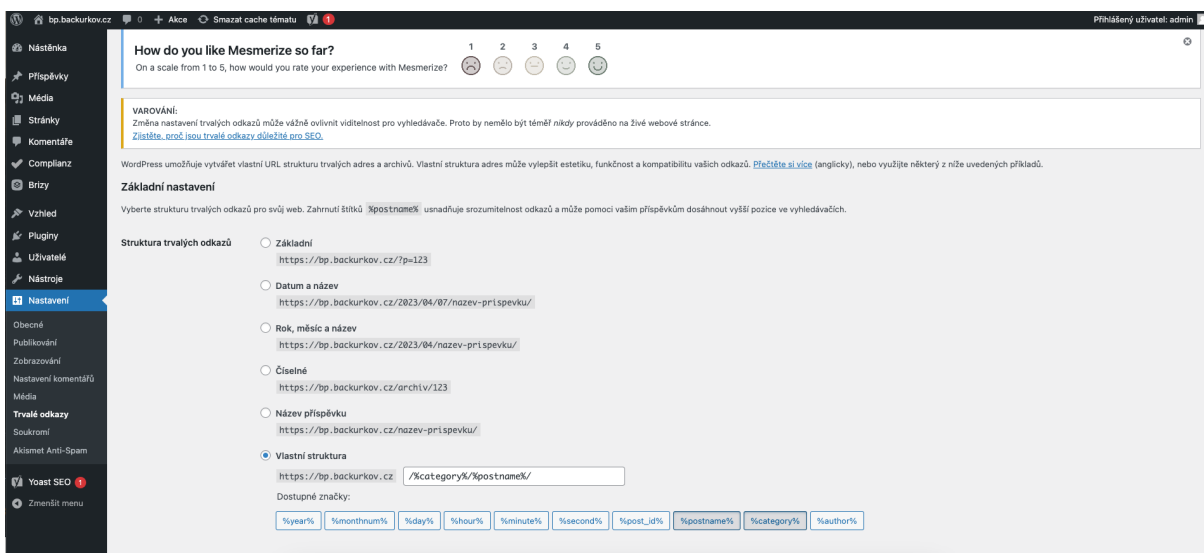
bp.backurkov.cz 0 + Akce Smazat cache tématu 1 Přihlášený uživatel: admin

Nástěnka
Příspěvky
Média
Stránky
Komentáře
Complianz
Brizy
Vzhled
Pluginy
Uživatelé
Nástroje
Nastavení
Obecné
Publikování
Zobrazování
Nastavení komentářů
Média
Trvalé odkazy
Soukromí
Akismet Anti-Spam
Yoast SEO 1
Zmenšit menu

How do you like Mesmerize so far?
On a scale from 1 to 5, how would you rate your experience with Mesmerize?
1 2 3 4 5

VAROVÁNÍ:
Změna nastavení trvalých odkazů může vážně ovlivnit viditelnost pro vyhledávače. Proto by nemělo být téměř nikdy prováděno na živé webové stránce.
Zjistěte, proč jsou trvalé odkazy důležité pro SEO.

WordPress umožňuje vytvářet vlastní URL strukturu trvalých adres a archivů. Vlastní struktura adres může vylepšit estetiku, funkčnost a kompatibilitu vašich odkazů. Přečtěte si více (anglicky), nebo využijte některý z níže uvedených příkladů.

Základní nastavení

Vyberte strukturu trvalých odkazů pro svůj web. Zahrnutí štítků %postname% usnadňuje srozumitelnost odkazů a může pomoci vašim příspěvkům dosáhnout vyšší pozice ve vyhledávačích.

Struktura trvalých odkazů

Základní
https://bp.backurkov.cz/?p=123

Datum a název
https://bp.backurkov.cz/2023/04/07/nazev-prispevku/

Rok, měsíc a název
https://bp.backurkov.cz/2023/04/nazev-prispevku/

Číselné
https://bp.backurkov.cz/archiv/123

Název příspěvku
https://bp.backurkov.cz/nazev-prispevku/

Vlastní struktura
https://bp.backurkov.cz /%category%/%postname%/

Dostupné značky:
%year% %monthnum% %day% %hour% %minute% %second% %post_id% %postname% %category% %author%